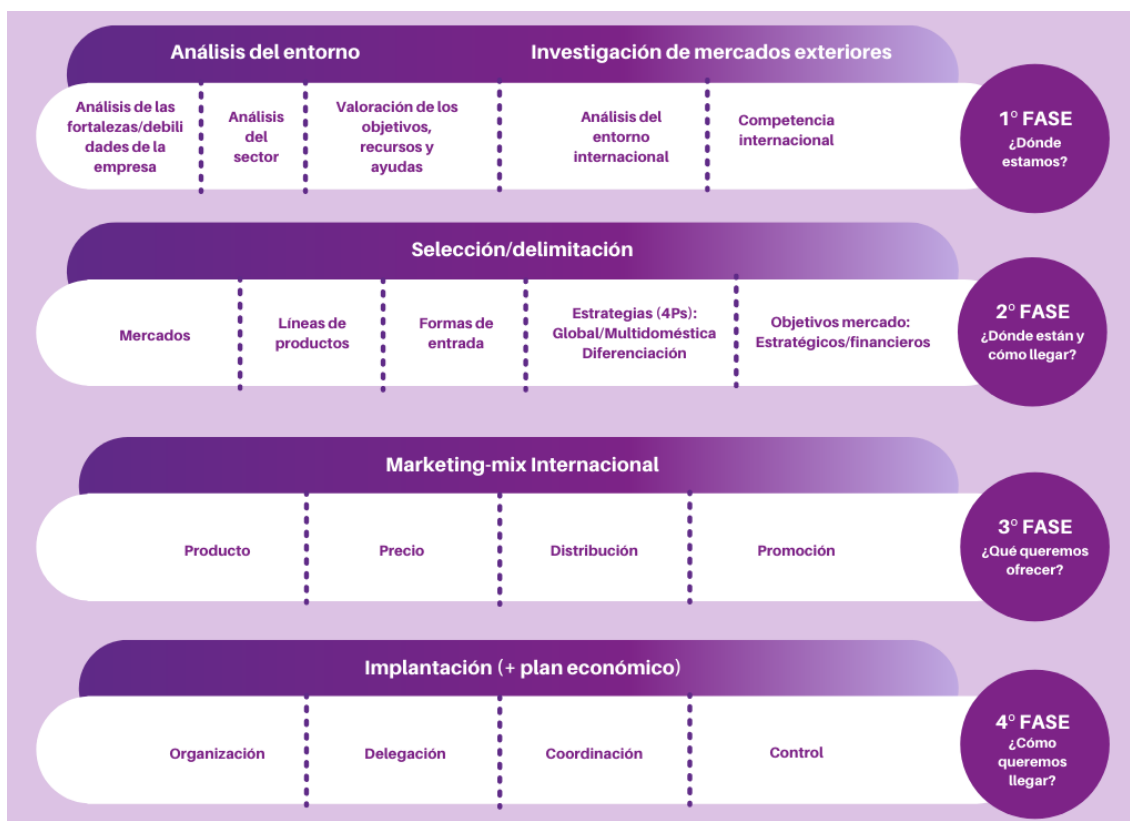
Análisis del entorno

Investigación de mercados exteriores

Análisis de las fortalezas/debilidades de la empresa

Análisis del sector

Valoración de los objetivos, recursos y ayudas

Análisis del entorno internacional

Competencia internacional

1° FASE
¿Dónde estamos?

Selección/delimitación

Mercados

Líneas de productos

Formas de entrada

Estrategias (4Ps): Global/Multidoméstica Diferenciación

Objetivos mercado: Estratégicos/financieros

2° FASE
¿Dónde están y cómo llegar?

Marketing-mix Internacional

Producto

Precio

Distribución

Promoción

3° FASE
¿Qué queremos ofrecer?

Implantación (+ plan económico)

Organización

Delegación

Coordinación

Control

4° FASE
¿Cómo queremos llegar?